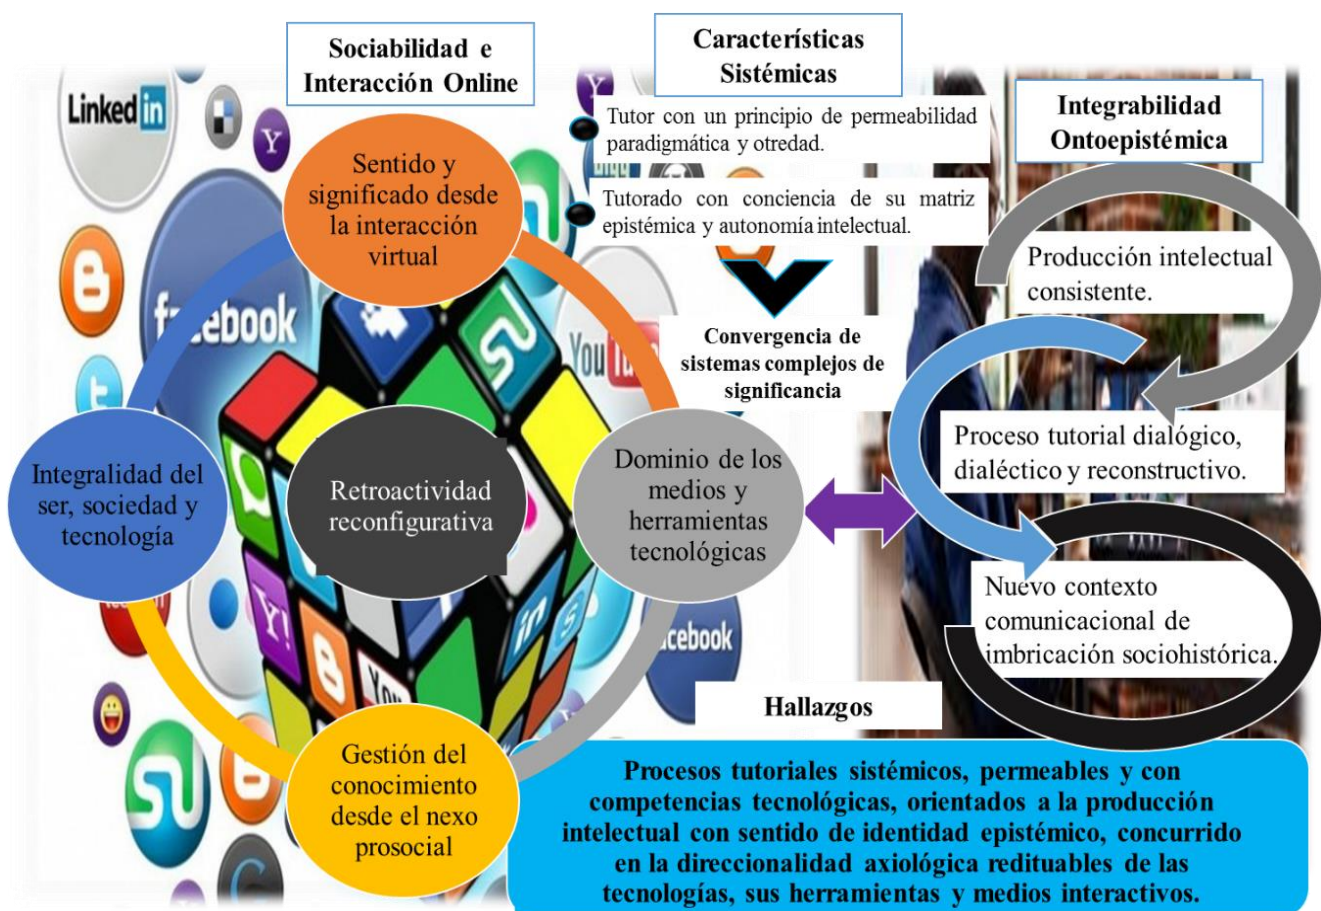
Sociabilidad e Interacción Online

Características Sistémicas

Integrabilidad Ontoepistémica

Linked in

Tutor con un principio de permeabilidad paradigmática y otredad.

Tutorado con conciencia de su matriz epistémica y autonomía intelectual.

Sentido y significado desde la interacción virtual

Producción intelectual consistente.

facebook

Convergencia de sistemas complejos de significancia

YouTube

Proceso tutorial dialógico, dialéctico y reconstructivo.

Integralidad del ser, sociedad y tecnología

Retroactividad reconfigurativa

Dominio de los medios y herramientas tecnológicas

Nuevo contexto comunicacional de imbricación sociohistórica.

facebook

Hallazgos

Gestión del conocimiento desde el nexo prosocial

Procesos tutoriales sistémicos, permeables y con competencias tecnológicas, orientados a la producción intelectual con sentido de identidad epistémico, concurrido en la direccionalidad axiológica redituables de las tecnologías, sus herramientas y medios interactivos.